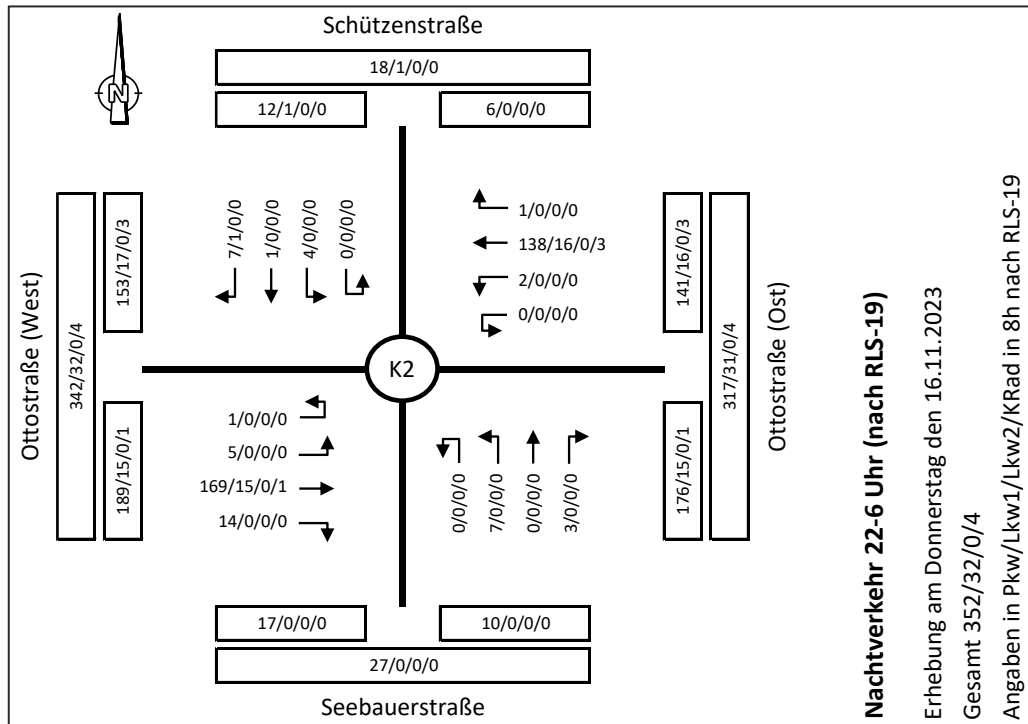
Schützenstraße

18/1/0/0

12/1/0/0

6/0/0/0

N

Ottostraße (West)

342/32/0/4

153/17/0/3

189/15/0/1

7/1/0/0

1/0/0/0

4/0/0/0

0/0/0/0

1/0/0/0

138/16/0/3

2/0/0/0

0/0/0/0

141/16/0/3

317/31/0/4

176/15/0/1

Ottostraße (Ost)

K2

1/0/0/0

5/0/0/0

169/15/0/1

14/0/0/0

0/0/0/0

7/0/0/0

0/0/0/0

3/0/0/0

17/0/0/0

10/0/0/0

27/0/0/0

Seebauerstraße

**Nachtverkehr 22-6 Uhr (nach RLS-19)**

Erhebung am Donnerstag den 16.11.2023

Gesamt 352/32/0/4

Angaben in Pkw/Lkw1/Lkw2/KRad in 8h nach RLS-19